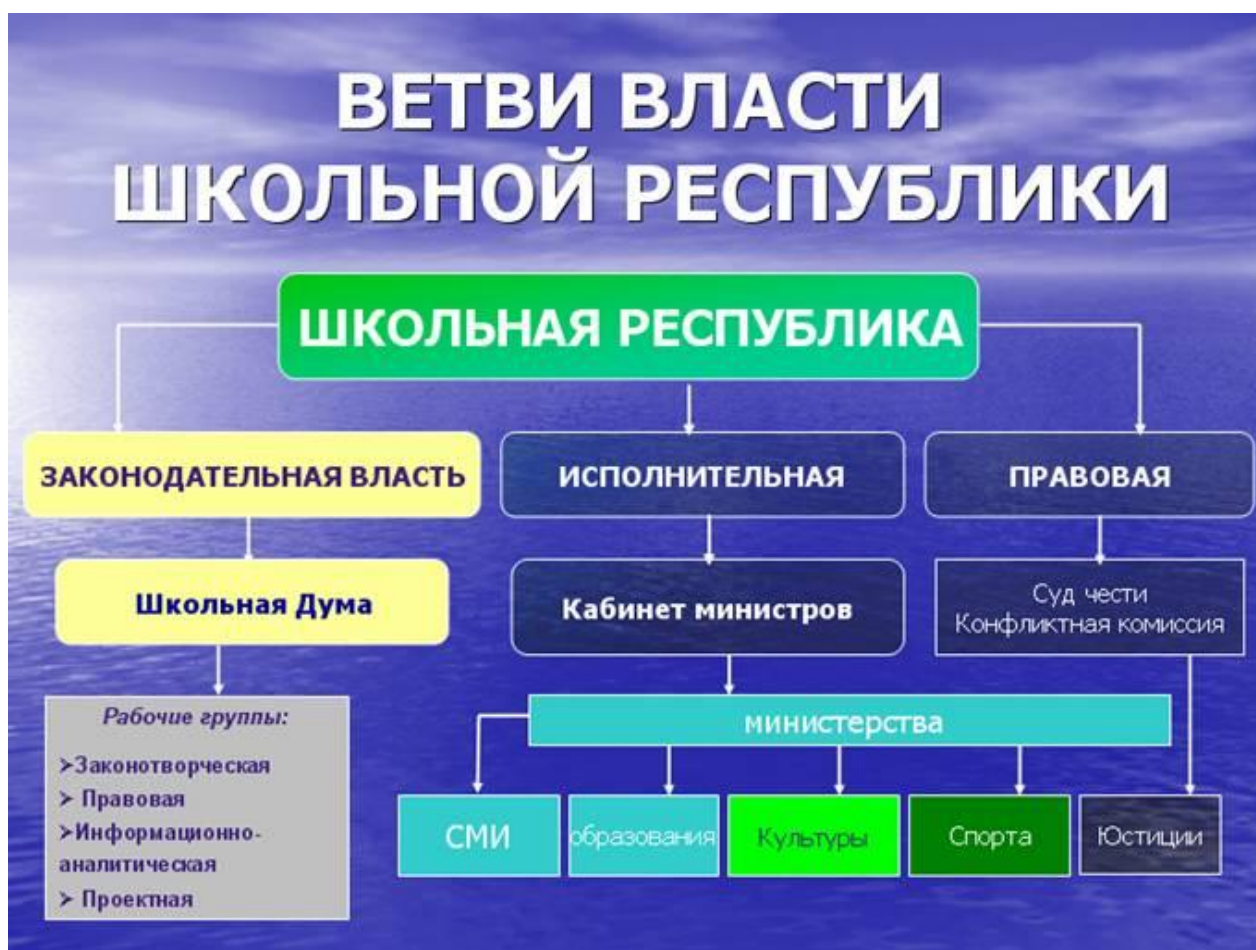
ВЕТВИ ВЛАСТИ ШКОЛЬНОЙ РЕСПУБЛИКИ

ШКОЛЬНАЯ РЕСПУБЛИКА

ЗАКОНОДАТЕЛЬНАЯ ВЛАСТЬ

ИСПОЛНИТЕЛЬНАЯ

ПРАВОВАЯ

Школьная Дума

Кабинет министров

Суд чести
Конфликтная комиссия

Рабочие группы:
➢Законотворческая
➢ Правовая
➢Информационно-аналитическая
➢ Проектная

министерства

СМИ

образования

Культуры

Спорта

Юстиции